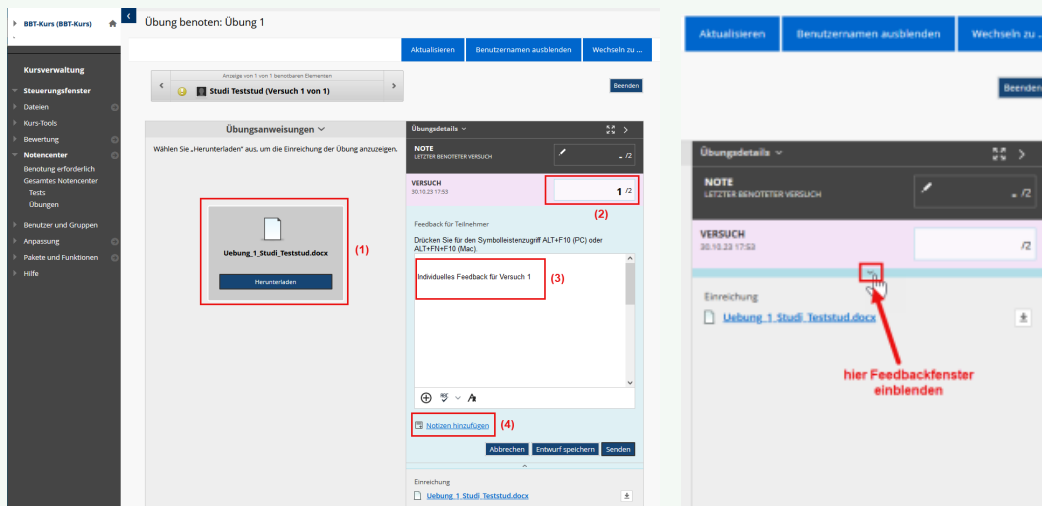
BBT-Kurs (BBT-Kurs)

Kursverwaltung

Steuerungsfenster
Dateien
Kurs-Tools
Bewertung
Notencenter
Benotung erforderlich
Gesamtes Notencenter
Tests
Übungen
Benutzer und Gruppen
Anpassung
Pakete und Funktionen
Hilfe

Übung benoten: Übung 1

Aktualisieren
Benutzernamen ausblenden
Wechseln zu ...

Anzeige von 1 von 1 benotbaren Elementen
Studi Teststud (Versuch 1 von 1)

Beenden

Übungsanweisungen

Wählen Sie „Herunterladen" aus, um die Einreichung der Übung anzuzeigen.

Uebung_1_Studi_Teststud.docx
Herunterladen

(1)

Übungsdetails

NOTE
LETZTER BENOTETER VERSUCH
- /2

VERSUCH
30.10.23 17:53
1 /2

(2)

Feedback für Teilnehmer
Drücken Sie für den Symbolleistenzugriff ALT+F10 (PC) oder ALT+FN+F10 (Mac).

Individuelles Feedback für Versuch 1

(3)

Notizen hinzufügen

(4)

Abbrechen
Entwurf speichern
Senden

Einreichung
Uebung_1_Studi_Teststud.docx

Aktualisieren
Benutzernamen ausblenden
Wechseln zu ...

Beenden

Übungsdetails

NOTE
LETZTER BENOTETER VERSUCH
- /2

VERSUCH
30.10.23 17:53
/2

Einreichung
Uebung_1_Studi_Teststud.docx

hier Feedbackfenster einblenden